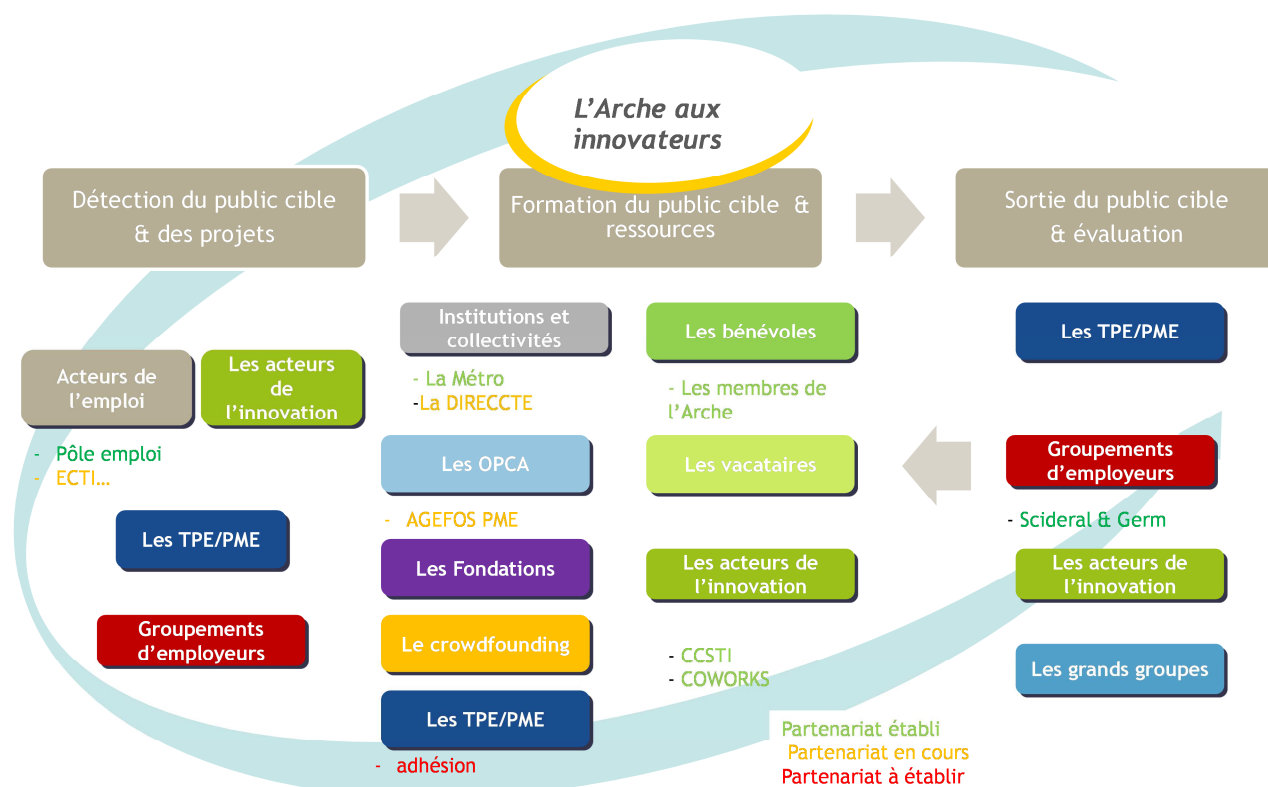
L'Arche aux innovateurs

Détection du public cible & des projets

Formation du public cible & ressources

Sortie du public cible & évaluation

Acteurs de l'emploi

Les acteurs de l'innovation

- Pôle emploi
- ECTI…

Les TPE/PME

Groupements d'employeurs

Institutions et collectivités

- La Métro
-La DIRECCTE

Les OPCA

- AGEFOS PME

Les Fondations

Le crowdfounding

Les TPE/PME

- adhésion

Les bénévoles

- Les membres de l'Arche

Les vacataires

Les acteurs de l'innovation

- CCSTI
- COWORKS

Les TPE/PME

Groupements d'employeurs

- Scideral & Germ

Les acteurs de l'innovation

Les grands groupes

Partenariat établi
Partenariat en cours
Partenariat à établir